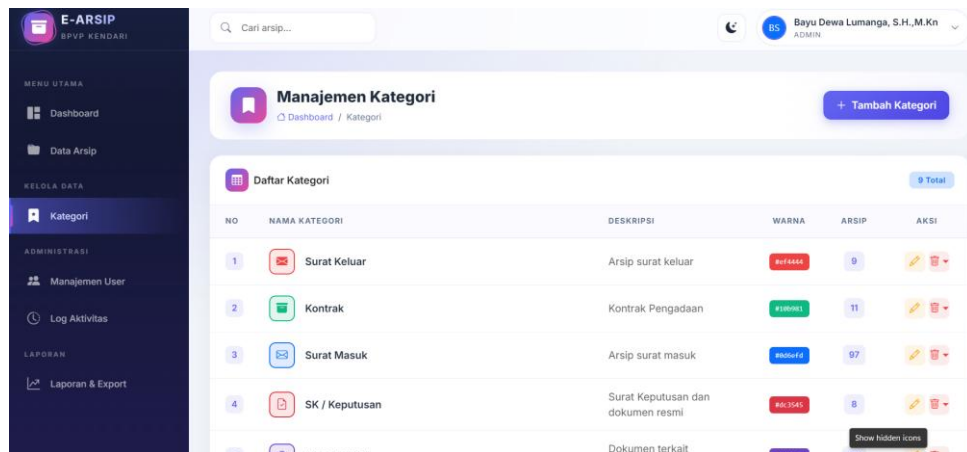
E-ARSIP
BPVP KENDARI

Cari arsip...

BS Bayu Dewa Lumanga, S.H.,M.Kn
ADMIN

MENU UTAMA
Dashboard
Data Arsip
KELOLA DATA
Kategori
ADMINISTRASI
Manajemen User
Log Aktivitas
LAPORAN
Laporan & Export

Manajemen Kategori
Dashboard / Kategori

+ Tambah Kategori

Daftar Kategori
9 Total

| NO | NAMA KATEGORI | DESKRIPSI | WARNA | ARSIP | AKSI |
|---|---|---|---|---|---|
| 1 | Surat Keluar | Arsip surat keluar | #ef4444 | 9 | |
| 2 | Kontrak | Kontrak Pengadaan | #10b981 | 11 | |
| 3 | Surat Masuk | Arsip surat masuk | #0d6efd | 97 | |
| 4 | SK / Keputusan | Surat Keputusan dan dokumen resmi | #dc3545 | 8 | |
| | | Dokumen terkait | | | |

Show hidden icons